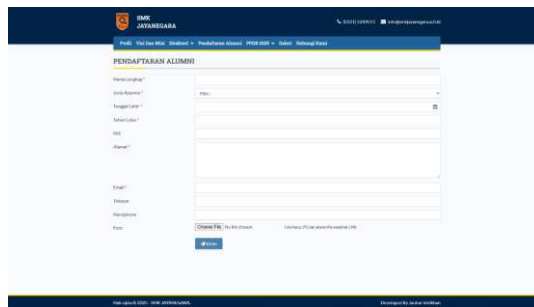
SMK JAYANEGARA

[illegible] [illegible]

Profil Visi Dan Misi Struktural ▾ Pendaftaran Alumni PPDB 2020 ▾ Galeri Hubungi Kami

PENDAFTARAN ALUMNI

Nama Lengkap *

Jenis Kelamin *

Pilih..

Tanggal Lahir *

Tahun Lulus *

NIS

Alamat *

Email *

Telepon

Handphone

Foto

Choose File No file chosen

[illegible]

Simpan

Hak cipta © 2020 - SMK JAYANEGARA

Developed By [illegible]